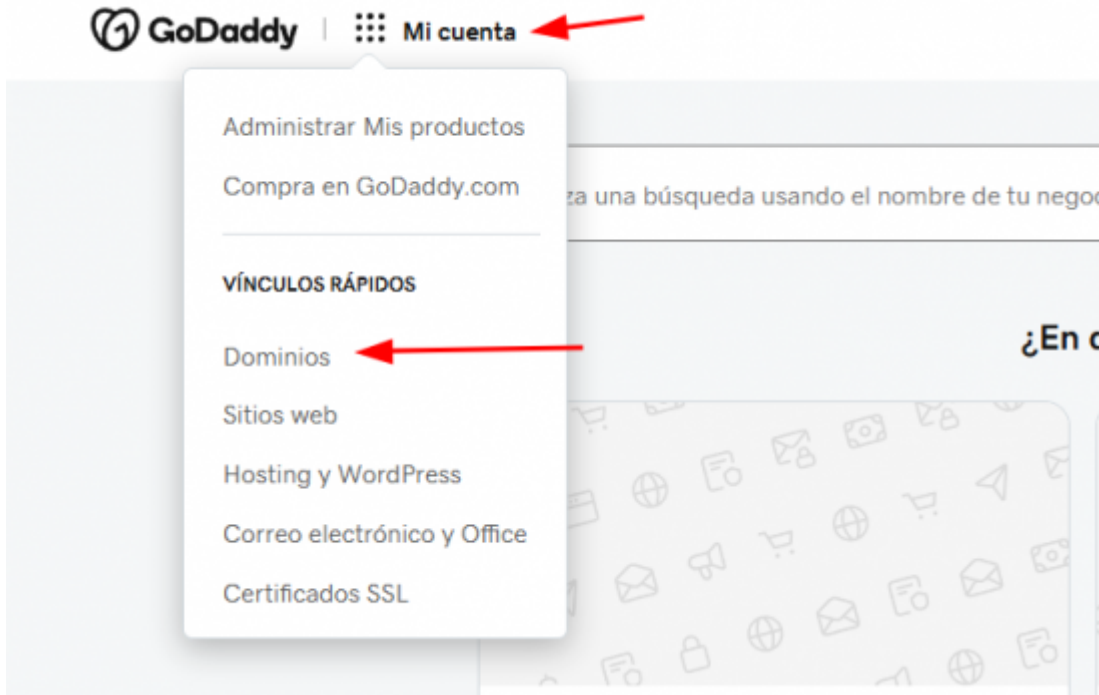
GoDaddy | Mi cuenta

Administrar Mis productos

Compra en GoDaddy.com

VÍNCULOS RÁPIDOS

Dominios

Sitios web

Hosting y WordPress

Correo electrónico y Office

Certificados SSL

za una búsqueda usando el nombre de tu negoc

¿En c